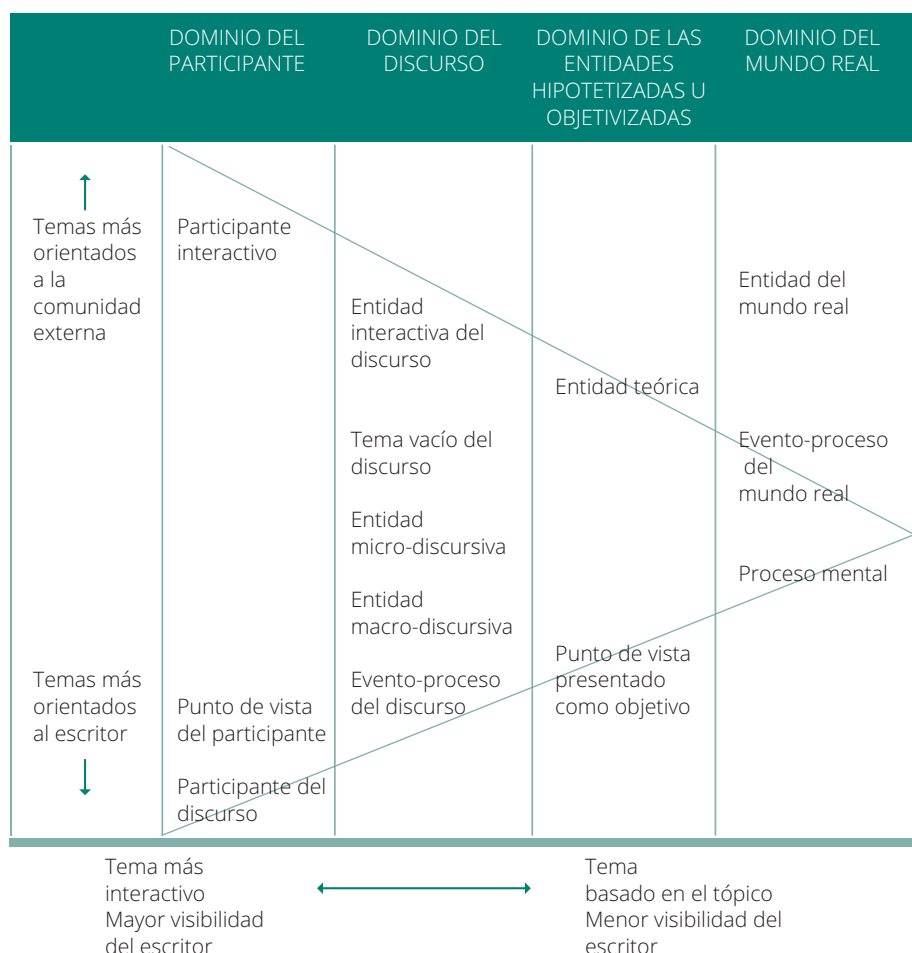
| | DOMINIO DEL PARTICIPANTE | DOMINIO DEL DISCURSO | DOMINIO DE LAS ENTIDADES HIPOTETIZADAS U OBJETIVIZADAS | DOMINIO DEL MUNDO REAL |
|---|---|---|---|---|
| Temas más orientados a la comunidad externa | Participante interactivo | Entidad interactiva del discurso | Entidad teórica | Entidad del mundo real |
| | | Tema vacío del discurso | | Evento-proceso del mundo real |
| | | Entidad micro-discursiva | | Proceso mental |
| | | Entidad macro-discursiva | | |
| Temas más orientados al escritor | Punto de vista del participante | Evento-proceso del discurso | Punto de vista presentado como objetivo | |
| | Participante del discurso | | | |

Tema más interactivo Mayor visibilidad del escritor

Tema basado en el tópico Menor visibilidad del escritor